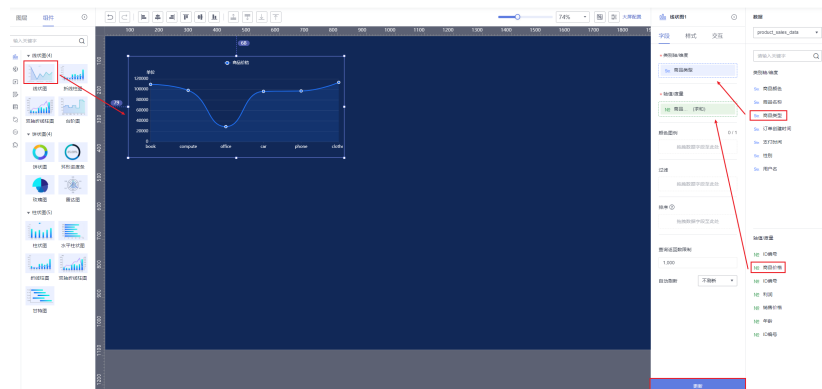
图层 组件

输入关键字

▾ 线状图(4)

线状图 折线图

面积折线图 台阶图

▾ 饼状图(4)

饼状图 环形图

玫瑰图 雷达图

▾ 柱状图(5)

柱状图 水平柱状图

柱状图 面积折线图

甘特图

74% 大屏预览

100 200 300 400 500 600 700 800 900 1000 1100 1200 1300 1400 1500 1600 1700 1800

68

79

商品价格

单位

120000

100000

80000

60000

40000

20000

0

book computer office car phone clothe

线状图1

字段 样式 交互

类别轴/维度

商品类型

值轴/度量

商品...(求和)

颜色图例 0 / 1

拖曳数据字段至此处

过滤

拖曳数据字段至此处

排序

拖曳数据字段至此处

查询返回数据限制

1,000

自动刷新 不刷新

更新

数据

product_sales_data

请输入关键字

类别轴/维度

商品颜色

商品名称

商品类型

订单创建时间

支付时间

性别

用户名

指标/度量

ID编号

商品价格

ID编号

利润

销售价格

年龄

ID编号